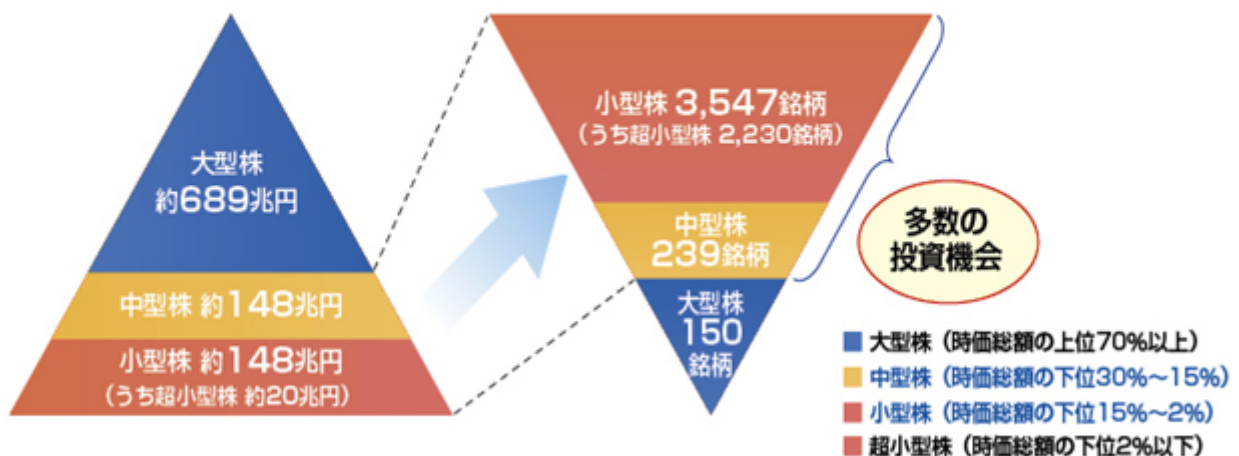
大型株
約689兆円

中型株 約148兆円

小型株 約148兆円
（うち超小型株 約20兆円）

小型株 3,547銘柄
（うち超小型株 2,230銘柄）

中型株
239銘柄

大型株
150
銘柄

多数の
投資機会

大型株（時価総額の上位70%以上）
中型株（時価総額の下位30%～15%）
小型株（時価総額の下位15%～2%）
超小型株（時価総額の下位2%以下）